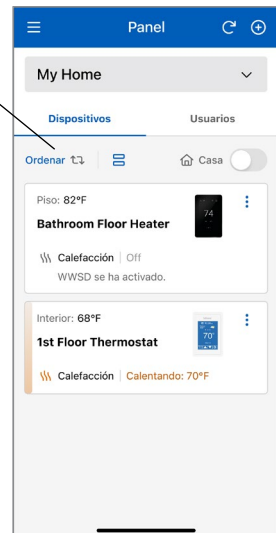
Panel

My Home

Dispositivos

Usuarios

Ordenar

Casa

Piso: 82°F

74

Bathroom Floor Heater

Calefacción | Off

WWSD se ha activado.

Interior: 68°F

70°

1st Floor Thermostat

Calefacción | Calentando: 70°F